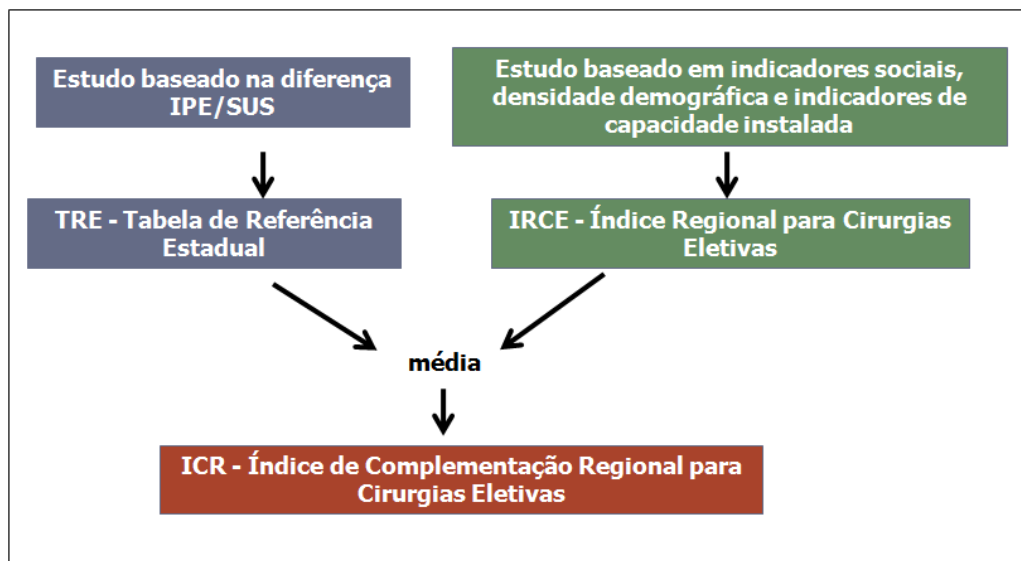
Estudo baseado na diferença IPE/SUS

Estudo baseado em indicadores sociais, densidade demográfica e indicadores de capacidade instalada

TRE - Tabela de Referência Estadual

IRCE - Índice Regional para Cirurgias Eletivas

média

ICR - Índice de Complementação Regional para Cirurgias Eletivas